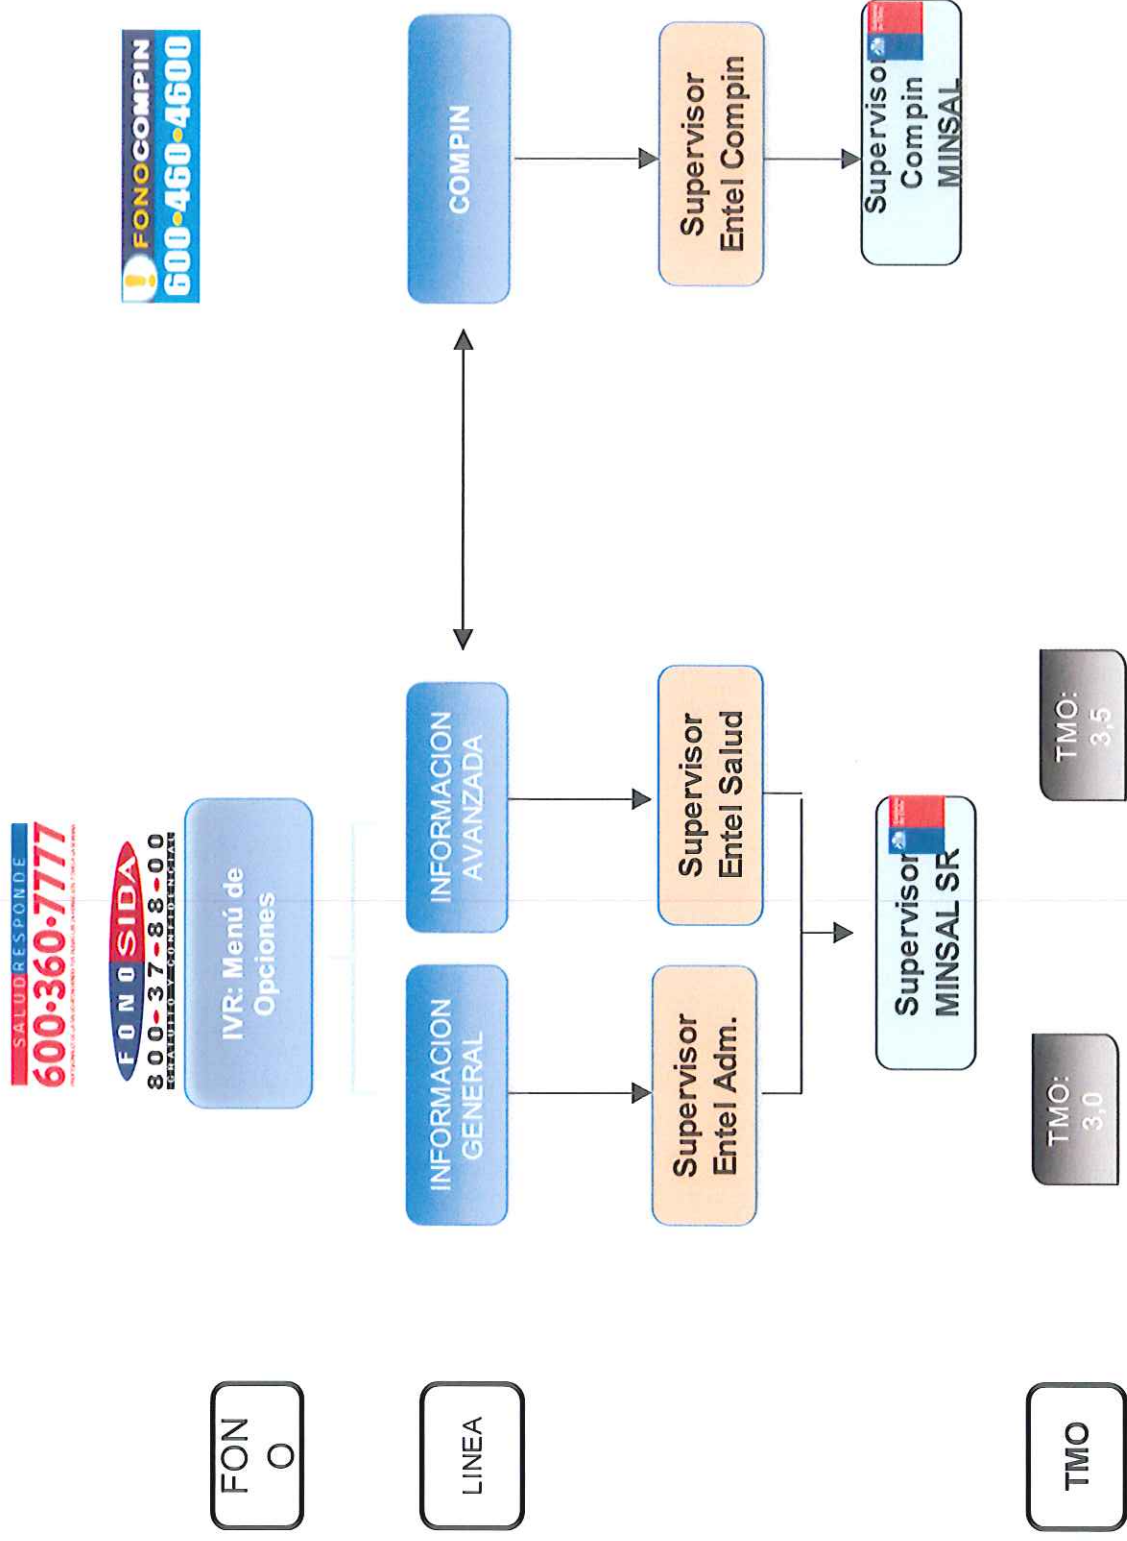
FON
O

LINEA

TMO

SALUD RESPONDE
600·360·7777

FONO SIDA
800-37-88-00
GRATUITO Y CONFIDENCIAL

IVR: Menú de Opciones

FONOCOMPIN
600·460·4600

INFORMACION GENERAL

INFORMACION AVANZADA

COMPIN

Supervisor Entel Adm.

Supervisor Entel Salud

Supervisor Entel Compin

Supervisor MINSAL SR

Supervisor Compin MINSAL

TMO: 3,0

TMO: 3,5